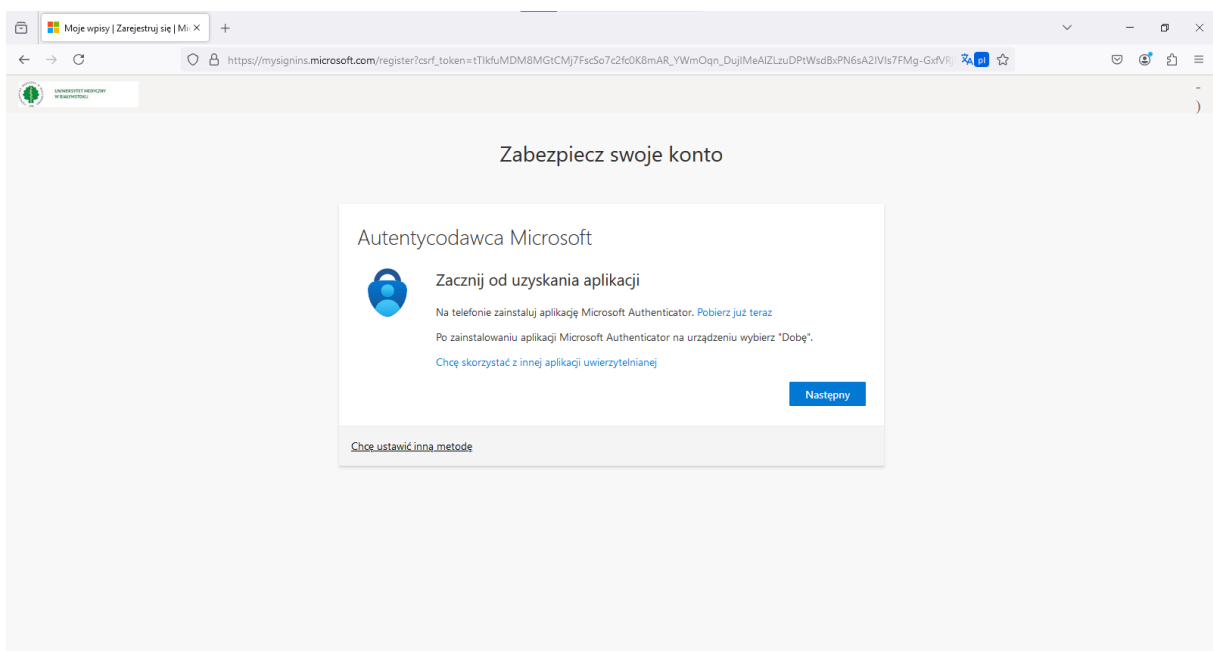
Moje wpisy | Zarejestruj się | Mi ×
+
https://mysignins.microsoft.com/register?csrf_token=tTlkfuMDM8MGtCMj7FscSo7c2fc0K8mAR_YWmOqn_DujlMeAlZLzuDPtWsdBxPN6sA2IVls7FMg-GxfVR
pl

UNIWERSYTET MEDYCZNY W BIAŁYMSTOKU

-
)

Zabezpiecz swoje konto

Autentycodawca Microsoft

Zacznij od uzyskania aplikacji

Na telefonie zainstaluj aplikację Microsoft Authenticator. Pobierz już teraz

Po zainstalowaniu aplikacji Microsoft Authenticator na urządzeniu wybierz "Dobę".

Chcę skorzystać z innej aplikacji uwierzytelnianej

Następny

Chcę ustawić inną metodę